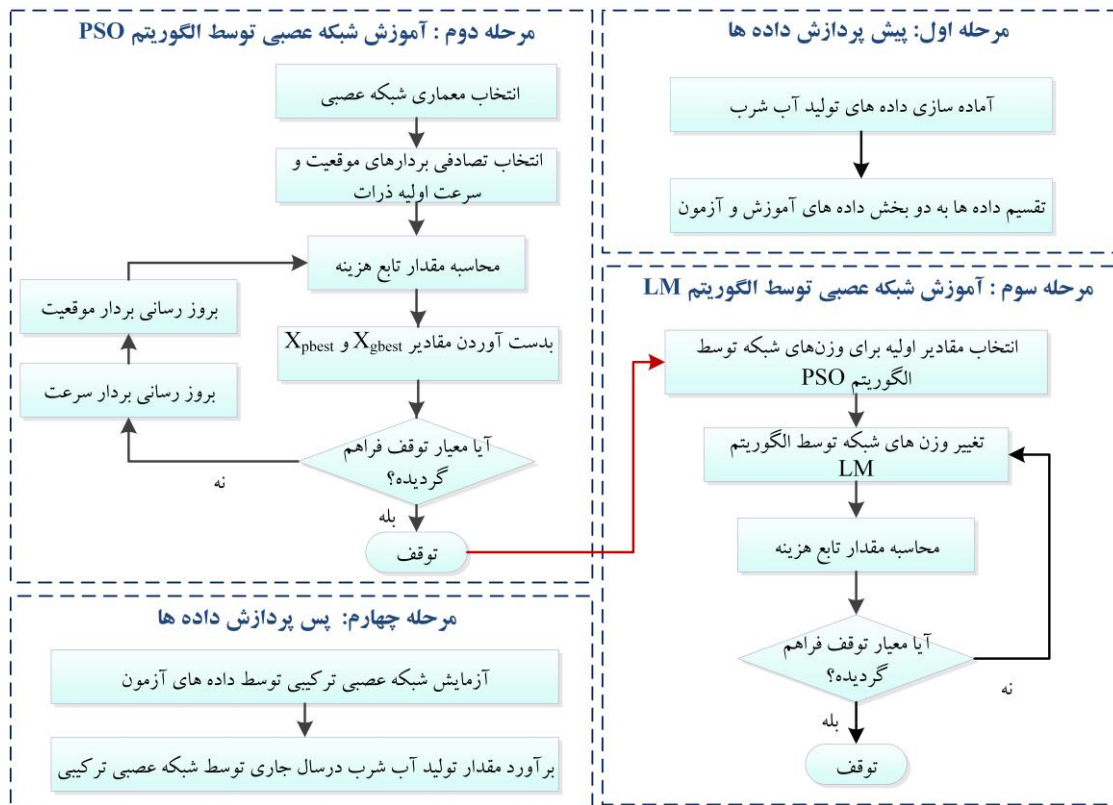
مرحله اول: پیش پردازش داده ها

آماده سازی داده های تولید آب شرب

تقسیم داده ها به دو بخش داده های آموزش و آزمون

مرحله دوم : آموزش شبکه عصبی توسط الگوریتم PSO

انتخاب معماری شبکه عصبی

انتخاب تصادفی بردارهای موقعیت و سرعت اولیه ذرات

محاسبه مقدار تابع هزینه

بدست آوردن مقادیر $X_{gbest}$ و $X_{pbest}$

آیا معیار توقف فراهم گردیده؟

نه

بله

توقف

بروز رسانی بردار موقعیت

بروز رسانی بردار سرعت

مرحله سوم : آموزش شبکه عصبی توسط الگوریتم LM

انتخاب مقادیر اولیه برای وزن‌های شبکه توسط الگوریتم PSO

تغییر وزن های شبکه توسط الگوریتم LM

محاسبه مقدار تابع هزینه

آیا معیار توقف فراهم گردیده؟

نه

بله

توقف

مرحله چهارم: پس پردازش داده ها

آزمایش شبکه عصبی ترکیبی توسط داده های آزمون

برآورد مقدار تولید آب شرب درسال جاری توسط شبکه عصبی ترکیبی